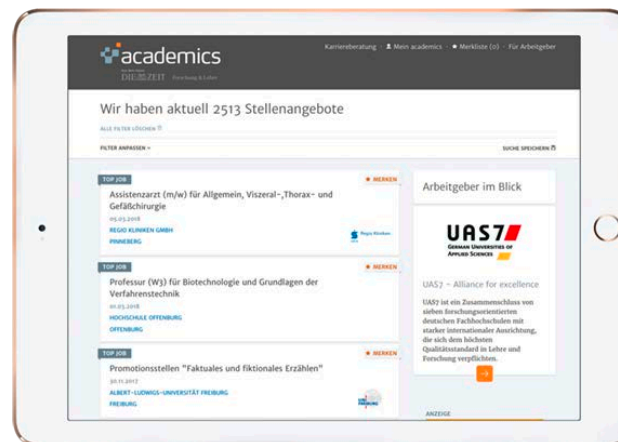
academics
DIE ZEIT Forschung & Lehre

Karriereberatung · Mein academics · Merkliste (0) · Für Arbeitgeber

Wir haben aktuell 2513 Stellenangebote

ALLE FILTER LÖSCHEN

FILTER ANPASSEN

SUCHE SPEICHERN

TOP JOB
MERKEN
Assistenzarzt (m/w) für Allgemein, Viszeral-,Thorax- und Gefäßchirurgie
05.03.2018
REGIO KLINIKEN GMBH
PINNEBERG

Regio Kliniken

TOP JOB
MERKEN
Professur (W3) für Biotechnologie und Grundlagen der Verfahrenstechnik
01.03.2018
HOCHSCHULE OFFENBURG
OFFENBURG

TOP JOB
MERKEN
Promotionsstellen "Faktuales und fiktionales Erzählen"
30.11.2017
ALBERT-LUDWIGS-UNIVERSITÄT FREIBURG
FREIBURG

Arbeitgeber im Blick

UAS7
GERMAN UNIVERSITIES OF APPLIED SCIENCES

UAS7 – Alliance for excellence

UAS7 ist ein Zusammenschluss von sieben forschungsorientierten deutschen Fachhochschulen mit starker internationaler Ausrichtung, die sich dem höchsten Qualitätsstandard in Lehre und Forschung verpflichten.

ANZEIGE